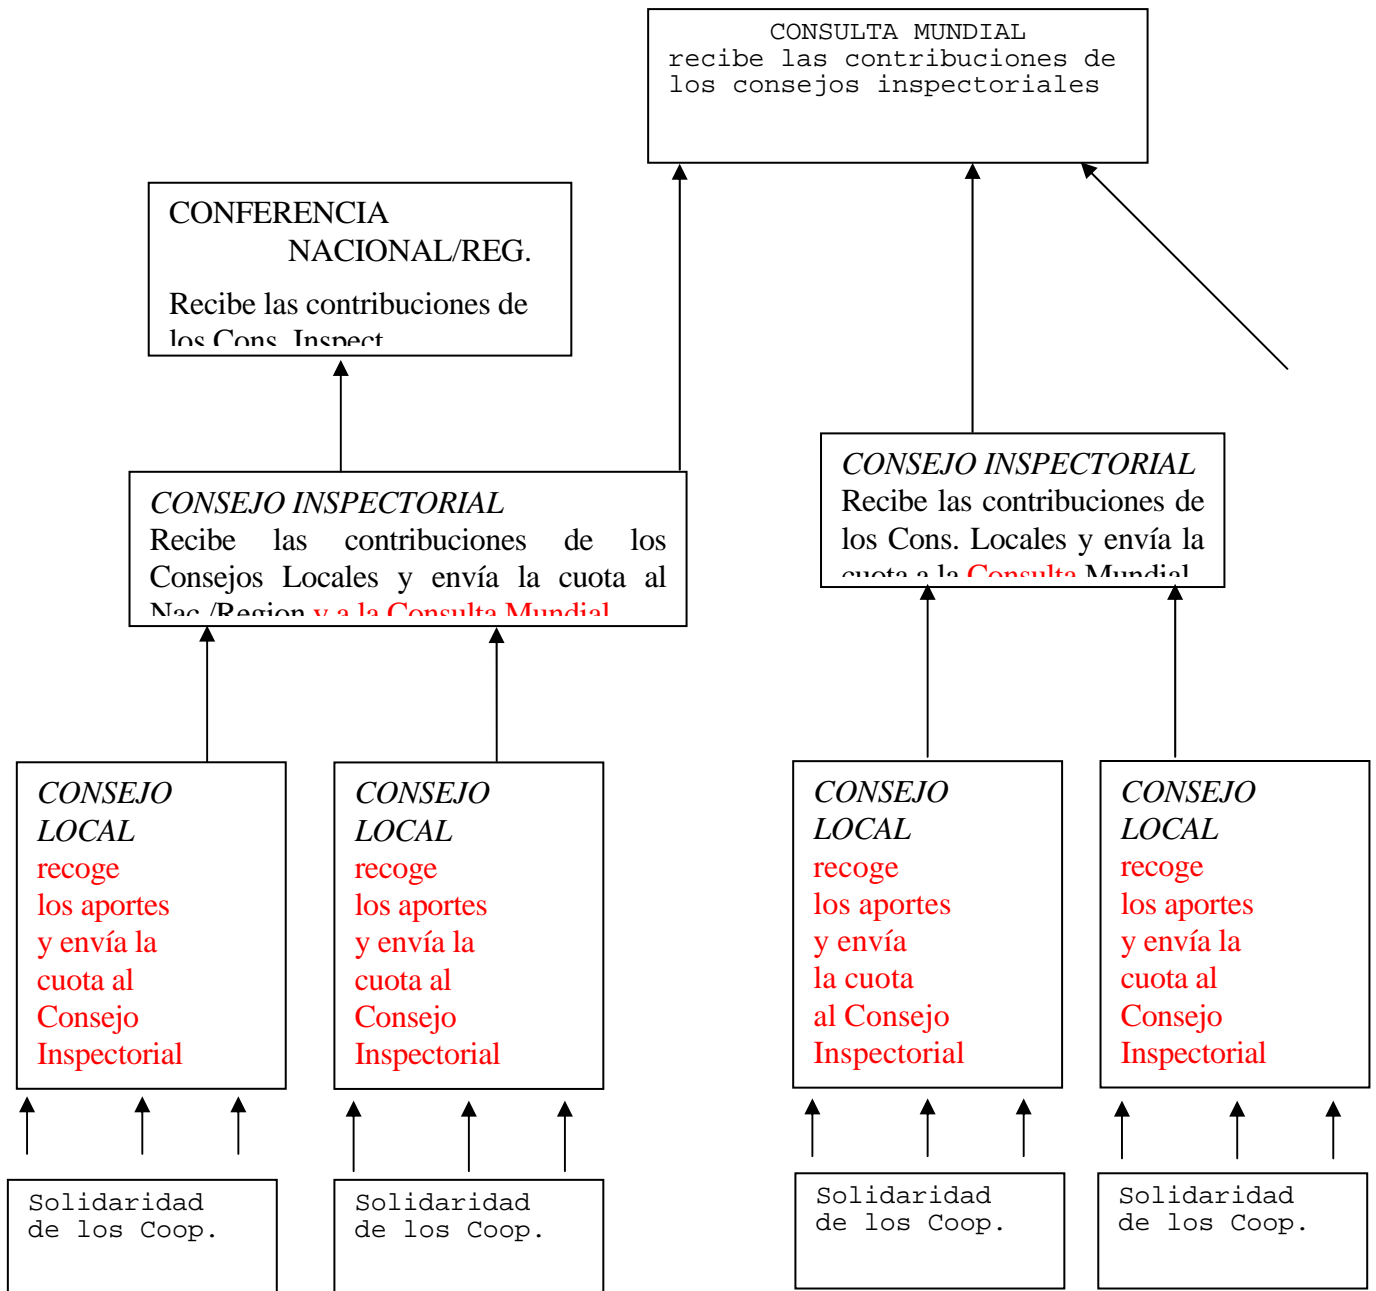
CONSULTA MUNDIAL
recibe las contribuciones de los consejos inspectoriales

CONFERENCIA NACIONAL/REG.
Recibe las contribuciones de los Cons. Inspect.

CONSEJO INSPECTORIAL
Recibe las contribuciones de los Consejos Locales y envía la cuota al Nac./Region y a la Consulta Mundial

CONSEJO INSPECTORIAL
Recibe las contribuciones de los Cons. Locales y envía la cuota a la Consulta Mundial

CONSEJO LOCAL
recoge los aportes y envía la cuota al Consejo Inspectorial

CONSEJO LOCAL
recoge los aportes y envía la cuota al Consejo Inspectorial

CONSEJO LOCAL
recoge los aportes y envía la cuota al Consejo Inspectorial

CONSEJO LOCAL
recoge los aportes y envía la cuota al Consejo Inspectorial

Solidaridad de los Coop.

Solidaridad de los Coop.

Solidaridad de los Coop.

Solidaridad de los Coop.